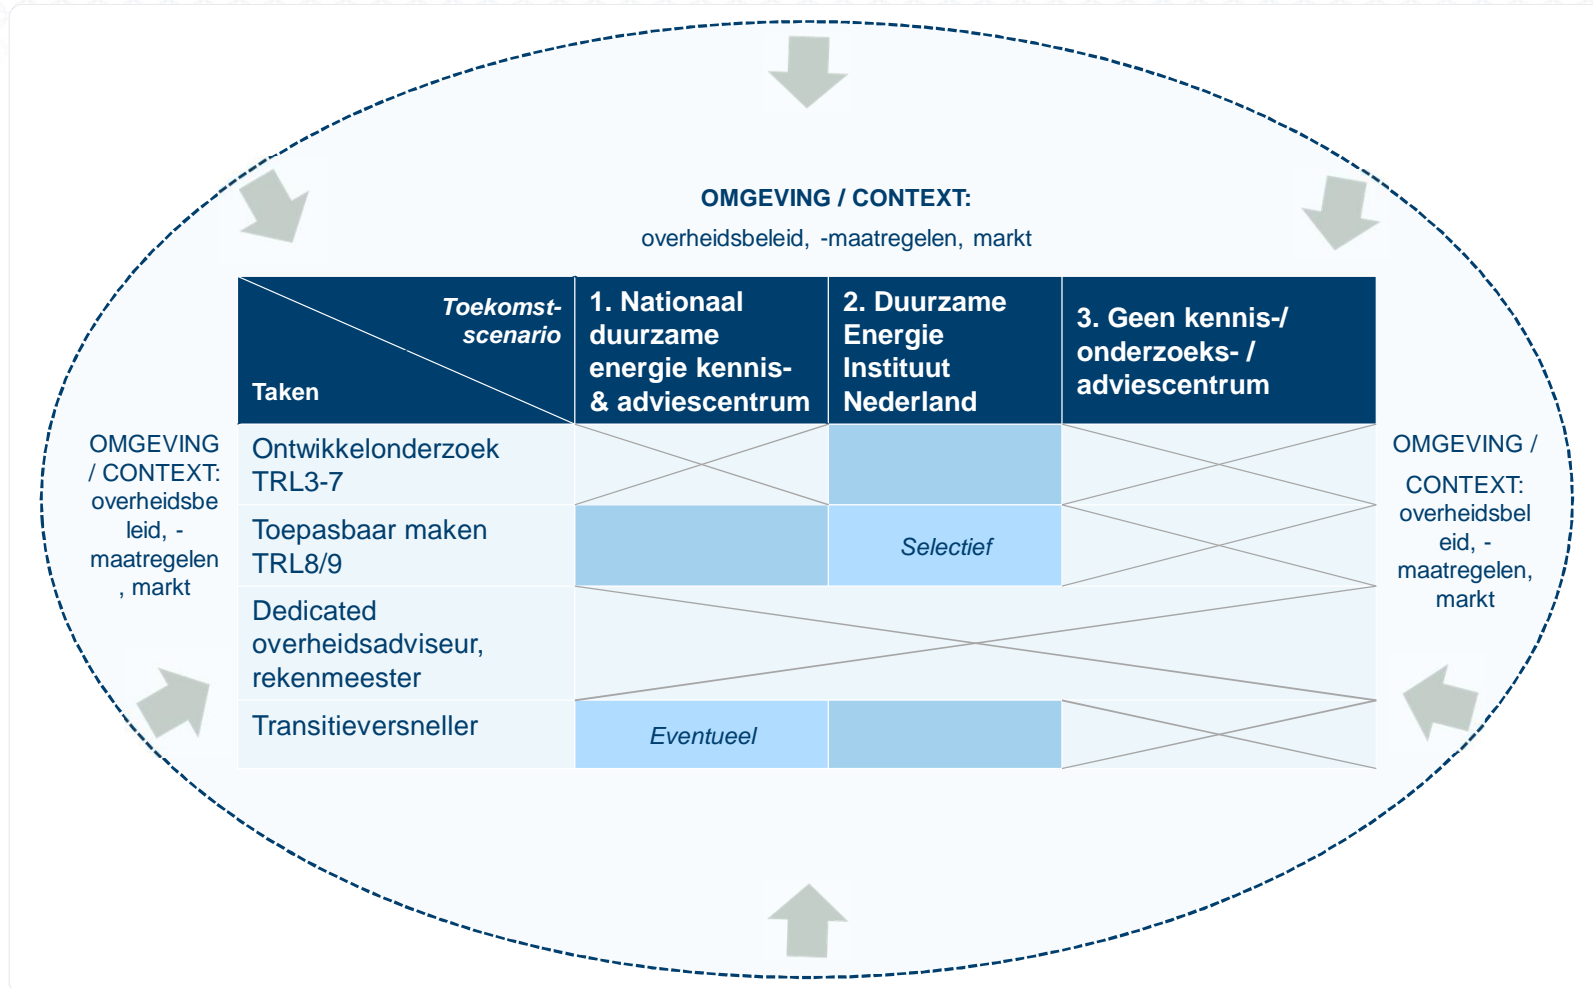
OMGEVING / CONTEXT:
overheidsbeleid, -maatregelen, markt

OMGEVING / CONTEXT: overheidsbeleid, -maatregelen, markt

| Toekomst-scenario / Taken | 1. Nationaal duurzame energie kennis- & adviescentrum | 2. Duurzame Energie Instituut Nederland | 3. Geen kennis-/ onderzoeks- / adviescentrum |
|---|---|---|---|
| Ontwikkelonderzoek TRL3-7 | | | |
| Toepasbaar maken TRL8/9 | | Selectief | |
| Dedicated overheidsadviseur, rekenmeester | | | |
| Transitieversneller | Eventueel | | |

OMGEVING / CONTEXT: overheidsbeleid, -maatregelen, markt